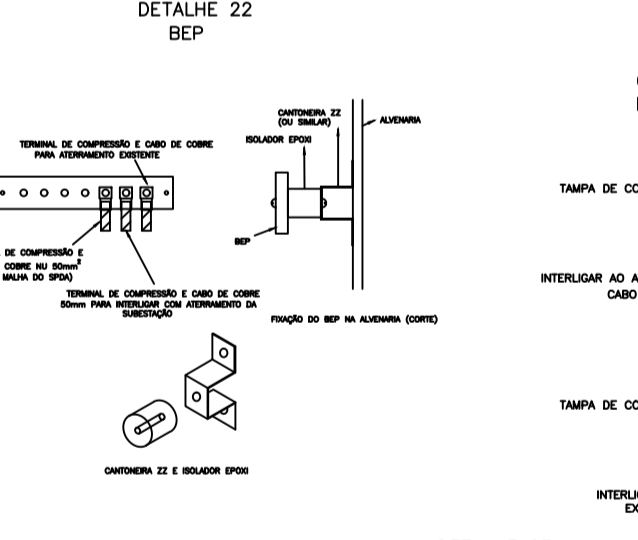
DETALHE 22
BEP

TERMINAL DE COMPRESSÃO E CABO DE COBRE PARA ATERRAMENTO EXISTENTE

DE COMPRESSÃO E COBRE NU 50mm$^2$ MALHA DO SPDA)

TERMINAL DE COMPRESSÃO E CABO DE COBRE 50mm PARA INTERLIGAR COM ATERRAMENTO DA SUBESTAÇÃO

CANTONEIRA ZZ (OU SIMILAR)

ISOLADOR EPOXI

ALVENARIA

BEP

FIXAÇÃO DO BEP NA ALVENARIA (CORTE)

CANTONEIRA ZZ E ISOLADOR EPOXI

TAMPA DE CO

INTERLIGAR AO A
CABO

TAMPA DE CO

INTERLI
EX